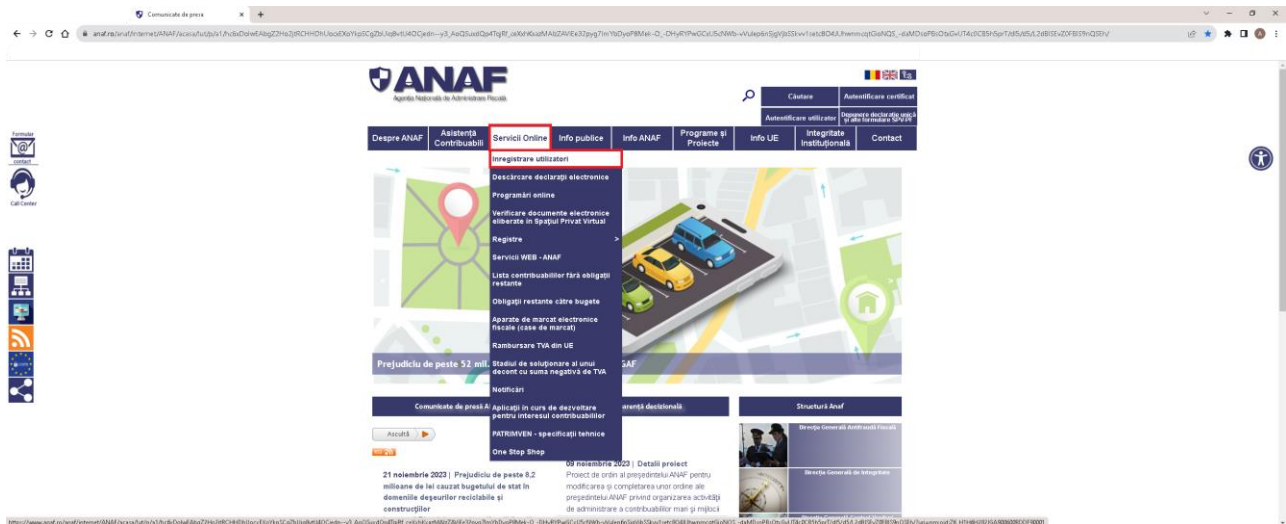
Comunicate de presa

anaf.ro/anaf/internet/ANAF/acasa/!ut/p/a1/hc6xDoIwEAbgZ2Hs0jtRCHHDhUocsEKoYkpSCgZbLIiqBvtU4OCjedn--y3_AeQSuxdQp4TlgRf_oeXvHKxadMAbZiAVEe32pyg7im1bDyoP8Mek-Q_-DHyRYPwGCsU5cNWb-vVulep6nSjgVJbS5tvw1setcBO4Jl.lhwnmcqtGloNQS_-daMDseP8sOtsGvU74c0C85h5prTzt65ut5/L2dBISEvZ0FBIS9nQSEh/

Formular contact

Call Center

ANAF
Agenția Națională de Administrare Fiscală

Căutare | Autentificare certificat
Autentificare utilizator | Depunere declarație unică și alte formulare SPV/PF

Despre ANAF | Asistență Contribuabili | Servicii Online | Info publice | Info ANAF | Programe și Proiecte | Info UE | Integritate Instituțională | Contact

Inregistrare utilizatori
Descărcare declarații electronice
Programări online
Verificare documente electronice eliberate în Spațiul Privat Virtual
Registre >
Servicii WEB - ANAF
Lista contribuabililor fără obligații restante
Obligații restante către bugete
Aparate de marcat electronice fiscale (case de marcat)
Rambursare TVA din UE
Stadiul de soluționare al unui decont cu suma negativă de TVA
Notificări
Aplicații în curs de dezvoltare pentru interesul contribuabililor
PATRIMVEN - specificații tehnice
One Stop Shop

Prejudiciu de peste 52 mil. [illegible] GAF

Comunicate de presă A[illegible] | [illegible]rență decizională | Structură Anaf

Ascultă

21 noiembrie 2023 | Prejudiciu de peste 8,2 milioane de lei cauzat bugetului de stat în domeniile deșeurilor reciclabile și construcțiilor

09 noiembrie 2023 | Detalii proiect
Proiect de ordin al președintelui ANAF pentru modificarea și completarea unor ordine ale președintelui ANAF privind organizarea activității de administrare a contribuabililor mari și mijlocii

Direcția Generală Antifraudă Fiscală
Direcția Generală de Integritate